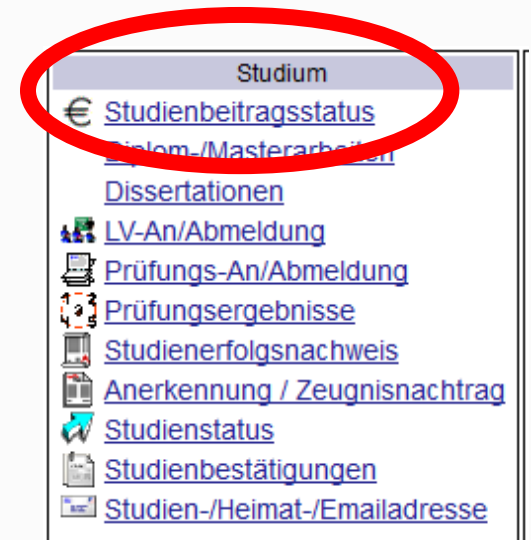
Studium
€ Studienbeitragsstatus
Diplom-/Masterarbeiten
Dissertationen
LV-An/Abmeldung
Prüfungs-An/Abmeldung
Prüfungsergebnisse
Studienerfolgsnachweis
Anerkennung / Zeugnisnachtrag
Studienstatus
Studienbestätigungen
Studien-/Heimat-/Emailadresse